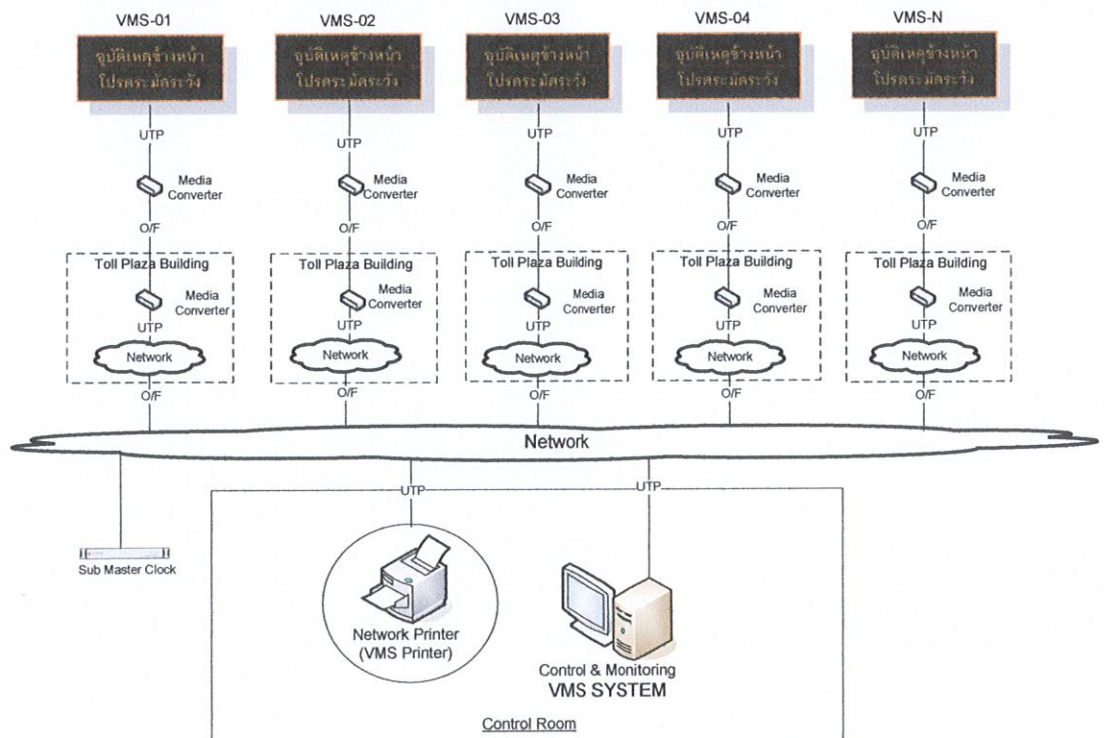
VMS-01

อุบัติเหตุข้างหน้า
โปรดระมัดระวัง

UTP

Media Converter

O/F

Toll Plaza Building

Media Converter

UTP

Network

O/F

VMS-02

อุบัติเหตุข้างหน้า
โปรดระมัดระวัง

UTP

Media Converter

O/F

Toll Plaza Building

Media Converter

UTP

Network

O/F

VMS-03

อุบัติเหตุข้างหน้า
โปรดระมัดระวัง

UTP

Media Converter

O/F

Toll Plaza Building

Media Converter

UTP

Network

O/F

VMS-04

อุบัติเหตุข้างหน้า
โปรดระมัดระวัง

UTP

Media Converter

O/F

Toll Plaza Building

Media Converter

UTP

Network

O/F

VMS-N

อุบัติเหตุข้างหน้า
โปรดระมัดระวัง

UTP

Media Converter

O/F

Toll Plaza Building

Media Converter

UTP

Network

O/F

Network

UTP

UTP

Sub Master Clock

Network Printer
(VMS Printer)

Control & Monitoring
VMS SYSTEM

Control Room